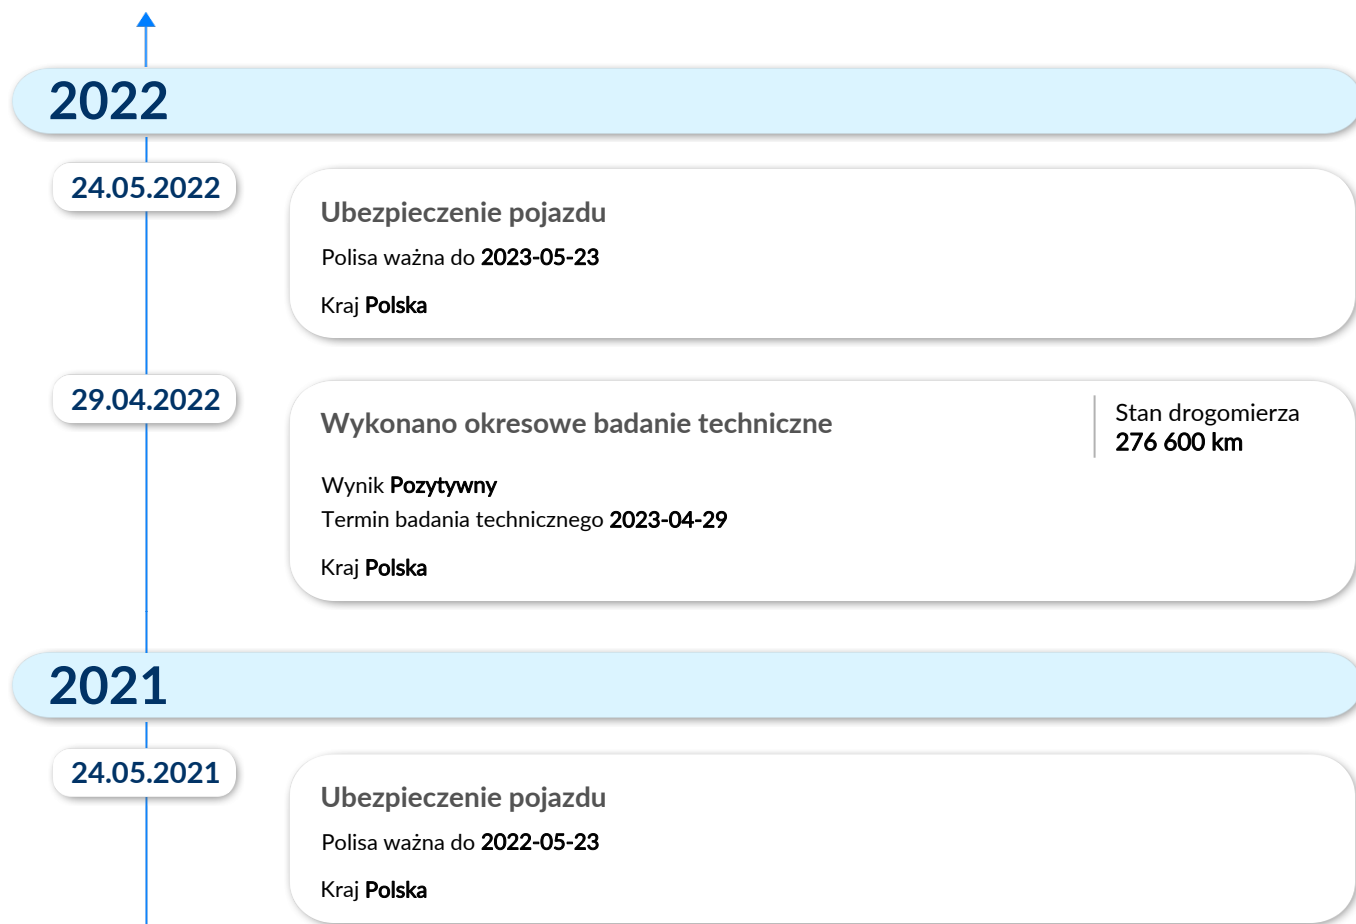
2022

24.05.2022

Ubezpieczenie pojazdu

Polisa ważna do 2023-05-23

Kraj Polska

29.04.2022

Wykonano okresowe badanie techniczne

Stan drogomierza
276 600 km

Wynik Pozytywny
Termin badania technicznego 2023-04-29

Kraj Polska

2021

24.05.2021

Ubezpieczenie pojazdu

Polisa ważna do 2022-05-23

Kraj Polska